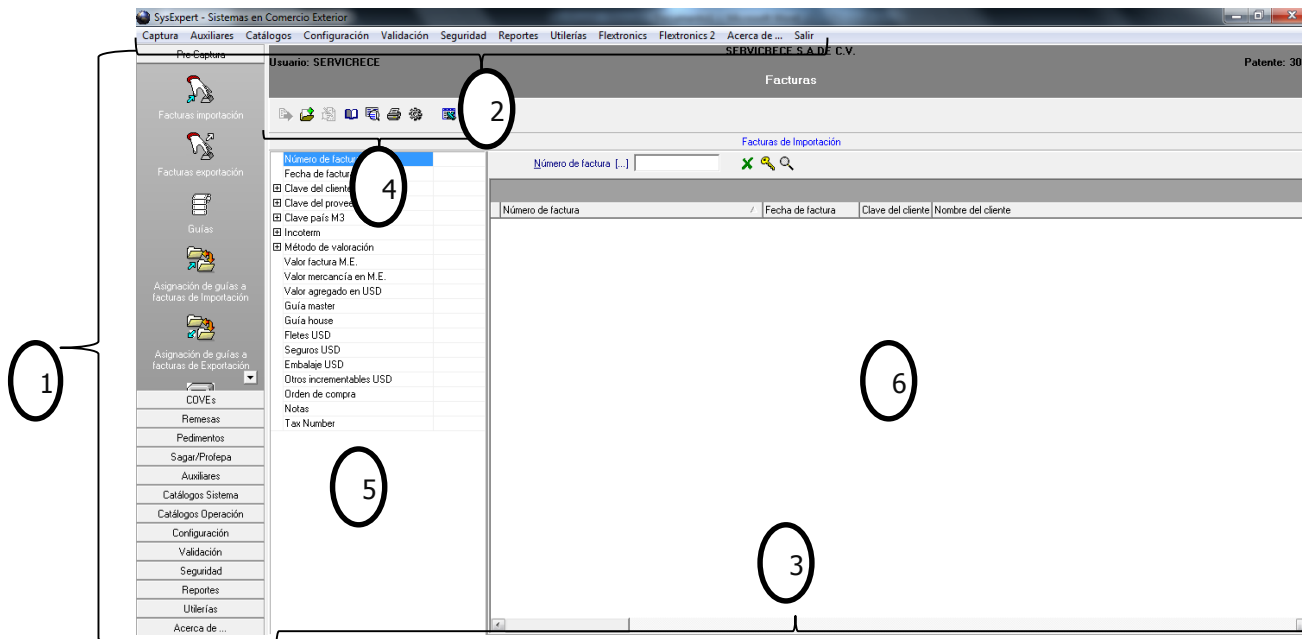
SysExpert - Sistemas en Comercio Exterior

Captura Auxiliares Catálogos Configuración Validación Seguridad Reportes Utilerías Flextronics Flextronics 2 Acerca de ... Salir

Pre Captura

Usuario: SERVICRECE

SERVICRECE S.A DE C.V.

Patente: 30

Facturas

Facturas importación

Facturas exportación

Guías

Asignación de guías a facturas de Importación

Asignación de guías a facturas de Exportación

COVEs
Remesas
Pedimentos
Sagar/Profepa
Auxiliares
Catálogos Sistema
Catálogos Operación
Configuración
Validación
Seguridad
Reportes
Utilerías
Acerca de ...

Número de factura
Fecha de factura
⊞ Clave del cliente
⊞ Clave del prove
⊞ Clave país M3
⊞ Incoterm
⊞ Método de valoración
Valor factura M.E.
Valor mercancía en M.E.
Valor agregado en USD
Guía master
Guía house
Fletes USD
Seguros USD
Embalaje USD
Otros incrementables USD
Orden de compra
Notas
Tax Number

Facturas de Importación

Número de factura [...]

| Número de factura | Fecha de factura | Clave del cliente | Nombre del cliente |
|---|---|---|---|

1

2

3

4

5

6